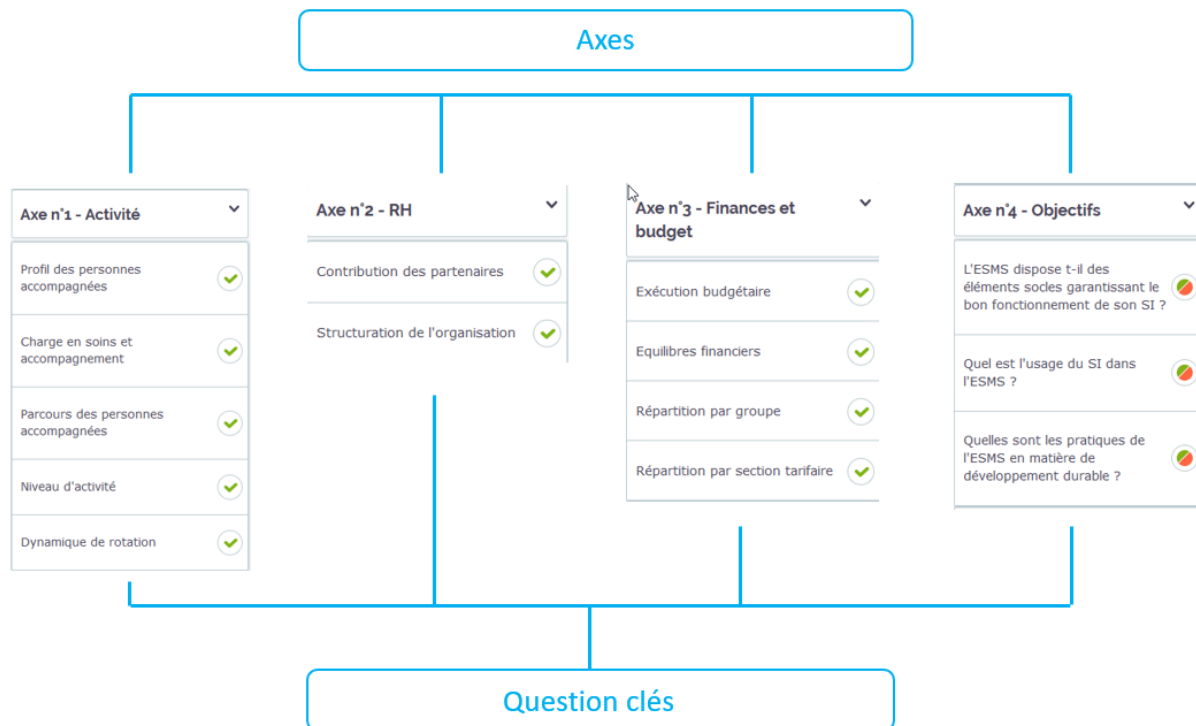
Axes

Axe n°1 - Activité

Profil des personnes accompagnées

Charge en soins et accompagnement

Parcours des personnes accompagnées

Niveau d'activité

Dynamique de rotation

Axe n°2 - RH

Contribution des partenaires

Structuration de l'organisation

Axe n°3 - Finances et budget

Exécution budgétaire

Equilibres financiers

Répartition par groupe

Répartition par section tarifaire

Axe n°4 - Objectifs

L'ESMS dispose t-il des éléments socles garantissant le bon fonctionnement de son SI ?

Quel est l'usage du SI dans l'ESMS ?

Quelles sont les pratiques de l'ESMS en matière de développement durable ?

Question clés